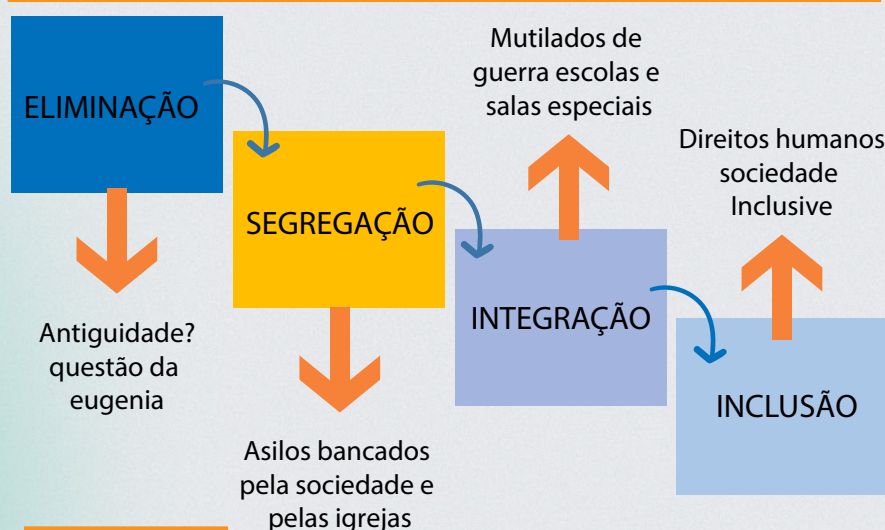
ELIMINAÇÃO

Antiguidade? questão da eugenia

SEGREGAÇÃO

Asilos bancados pela sociedade e pelas igrejas

Mutilados de guerra escolas e salas especiais

INTEGRAÇÃO

Direitos humanos sociedade Inclusive

INCLUSÃO